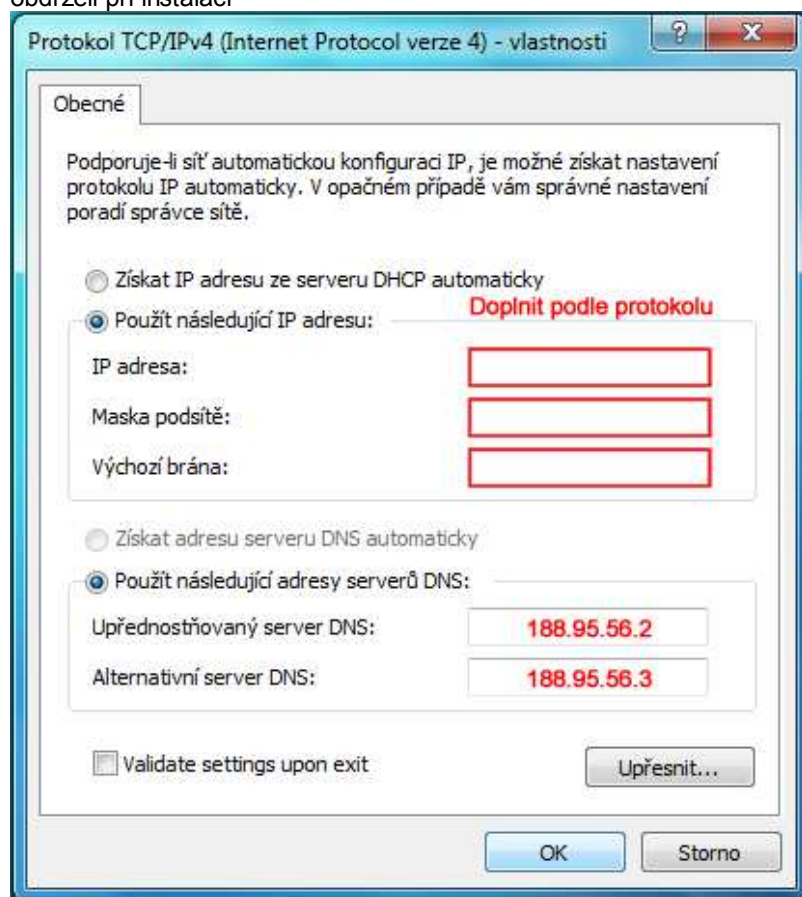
obdrželi při instalaci

Protokol TCP/IPv4 (Internet Protocol verze 4) - vlastnosti

?

Obecné

Podporuje-li síť automatickou konfiguraci IP, je možné získat nastavení protokolu IP automaticky. V opačném případě vám správné nastavení poradí správce sítě.

Získat IP adresu ze serveru DHCP automaticky

Použít následující IP adresu:

Doplnit podle protokolu

IP adresa:

Maska podsítě:

Výchozí brána:

Získat adresu serveru DNS automaticky

Použít následující adresy serverů DNS:

Upřednostňovaný server DNS: 188.95.56.2

Alternativní server DNS: 188.95.56.3

Validate settings upon exit

Upřesnit...

OK

Storno